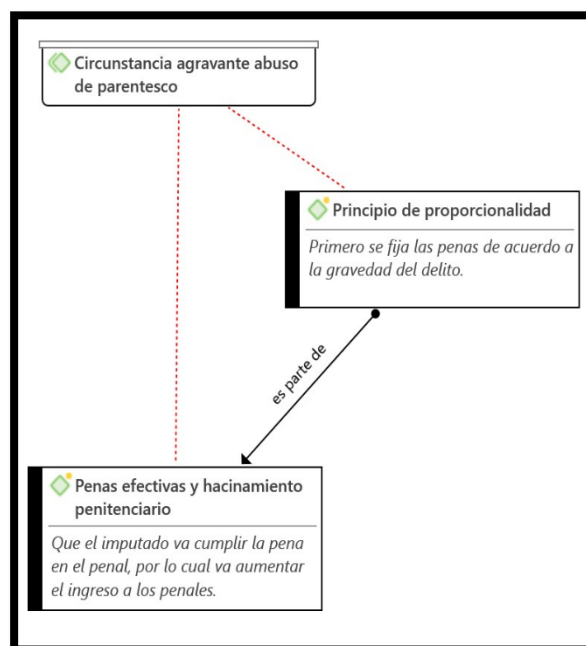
Circunstancia agravante abuso de parentesco

Principio de proporcionalidad

Primero se fija las penas de acuerdo a la gravedad del delito.

es parte de

Penas efectivas y hacinamiento penitenciario

Que el imputado va cumplir la pena en el penal, por lo cual va aumentar el ingreso a los penales.